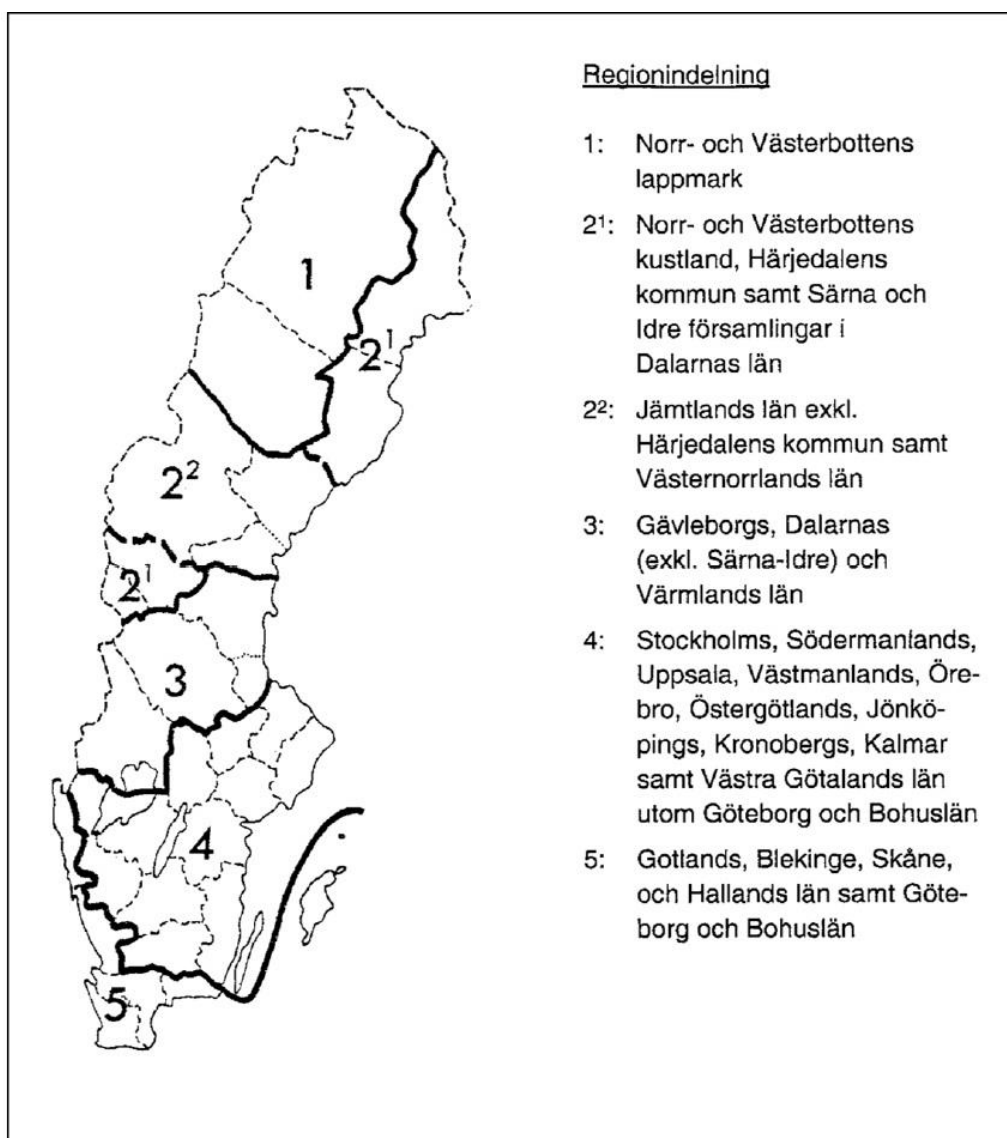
1

$2^1$

$2^2$

$2^1$

3

4

5

Regionindelning

1: Norr- och Västerbottens lappmark

$2^1$: Norr- och Västerbottens kustland, Härjedalens kommun samt Särna och Idre församlingar i Dalarnas län

$2^2$: Jämtlands län exkl. Härjedalens kommun samt Västernorrlands län

3: Gävleborgs, Dalarnas (exkl. Särna-Idre) och Värmlands län

4: Stockholms, Södermanlands, Uppsala, Västmanlands, Örebro, Östergötlands, Jönköpings, Kronobergs, Kalmar samt Västra Götalands län utom Göteborg och Bohuslän

5: Gotlands, Blekinge, Skåne, och Hallands län samt Göteborg och Bohuslän